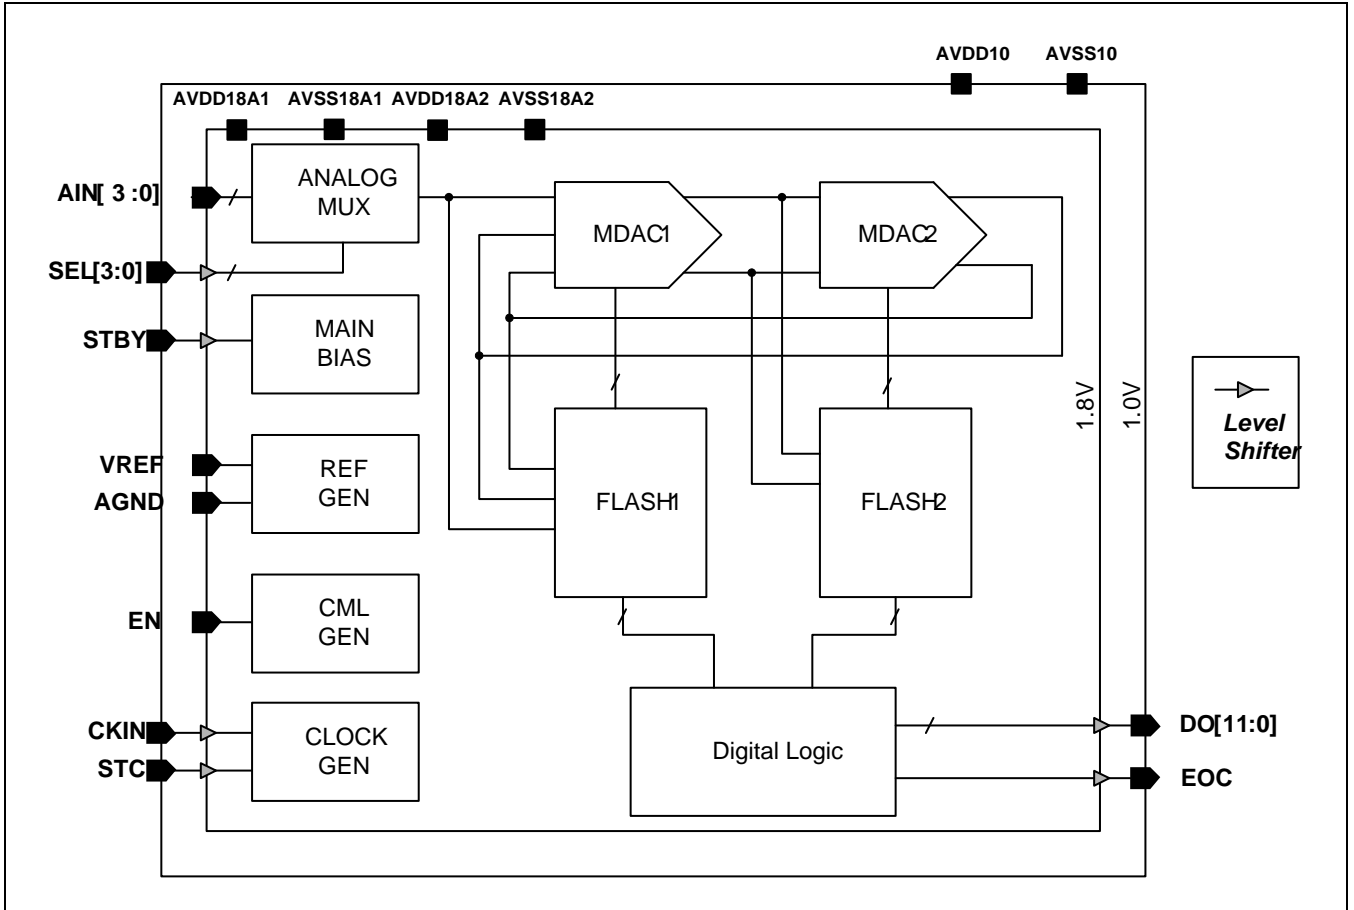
AVDD10 AVSS10

AVDD18A1 AVSS18A1 AVDD18A2 AVSS18A2

AIN[ 3 :0]

SEL[3:0]

STBY

VREF

AGND

EN

CKIN

STC

ANALOG MUX

MAIN BIAS

REF GEN

CML GEN

CLOCK GEN

MDAC1

MDAC2

FLASH1

FLASH2

Digital Logic

1.8V

1.0V

Level Shifter

DO[11:0]

EOC